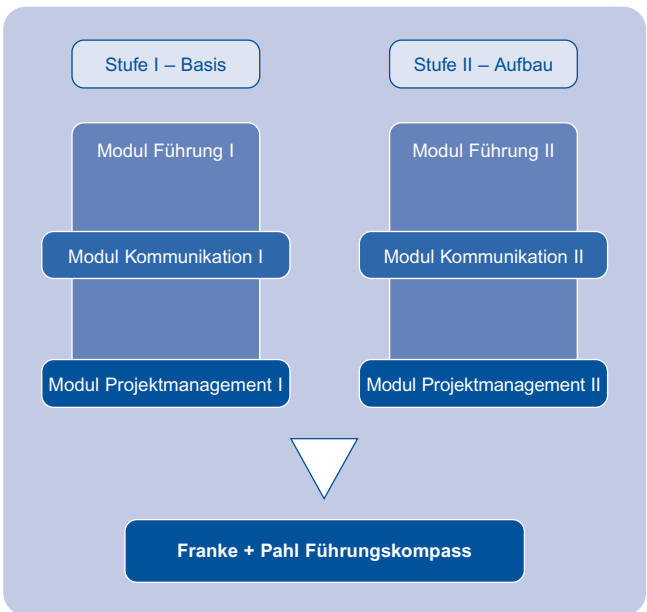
Stufe I – Basis

Stufe II – Aufbau

Modul Führung I

Modul Kommunikation I

Modul Projektmanagement I

Modul Führung II

Modul Kommunikation II

Modul Projektmanagement II

Franke + Pahl Führungskompass